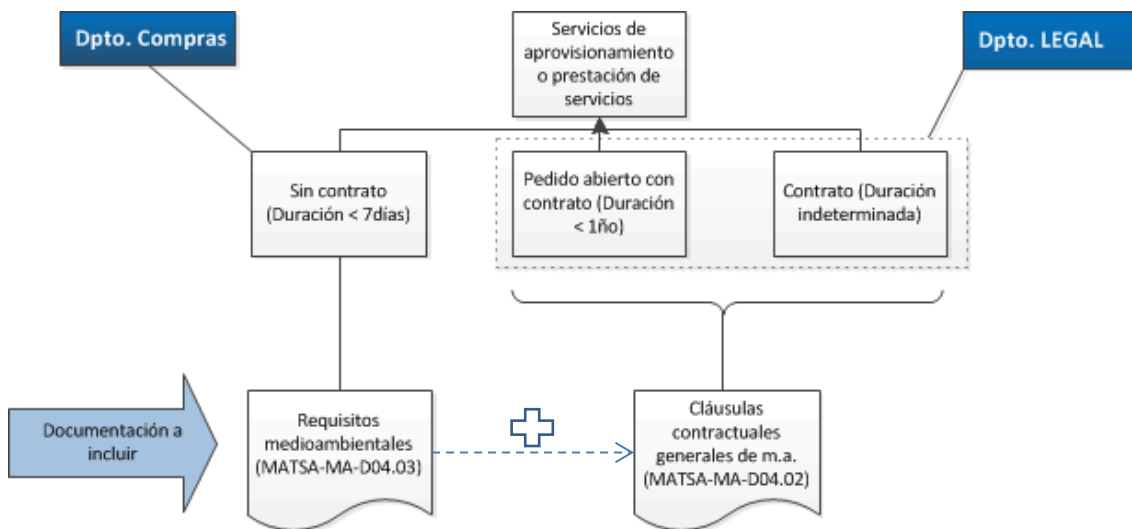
Dpto. Compras

Servicios de aprovisionamiento o prestación de servicios

Dpto. LEGAL

Sin contrato (Duración < 7dias)

Pedido abierto con contrato (Duración < 1ño)

Contrato (Duración indeterminada)

Documentación a incluir

Requisitos medioambientales (MATSA-MA-D04.03)

Cláusulas contractuales generales de m.a. (MATSA-MA-D04.02)